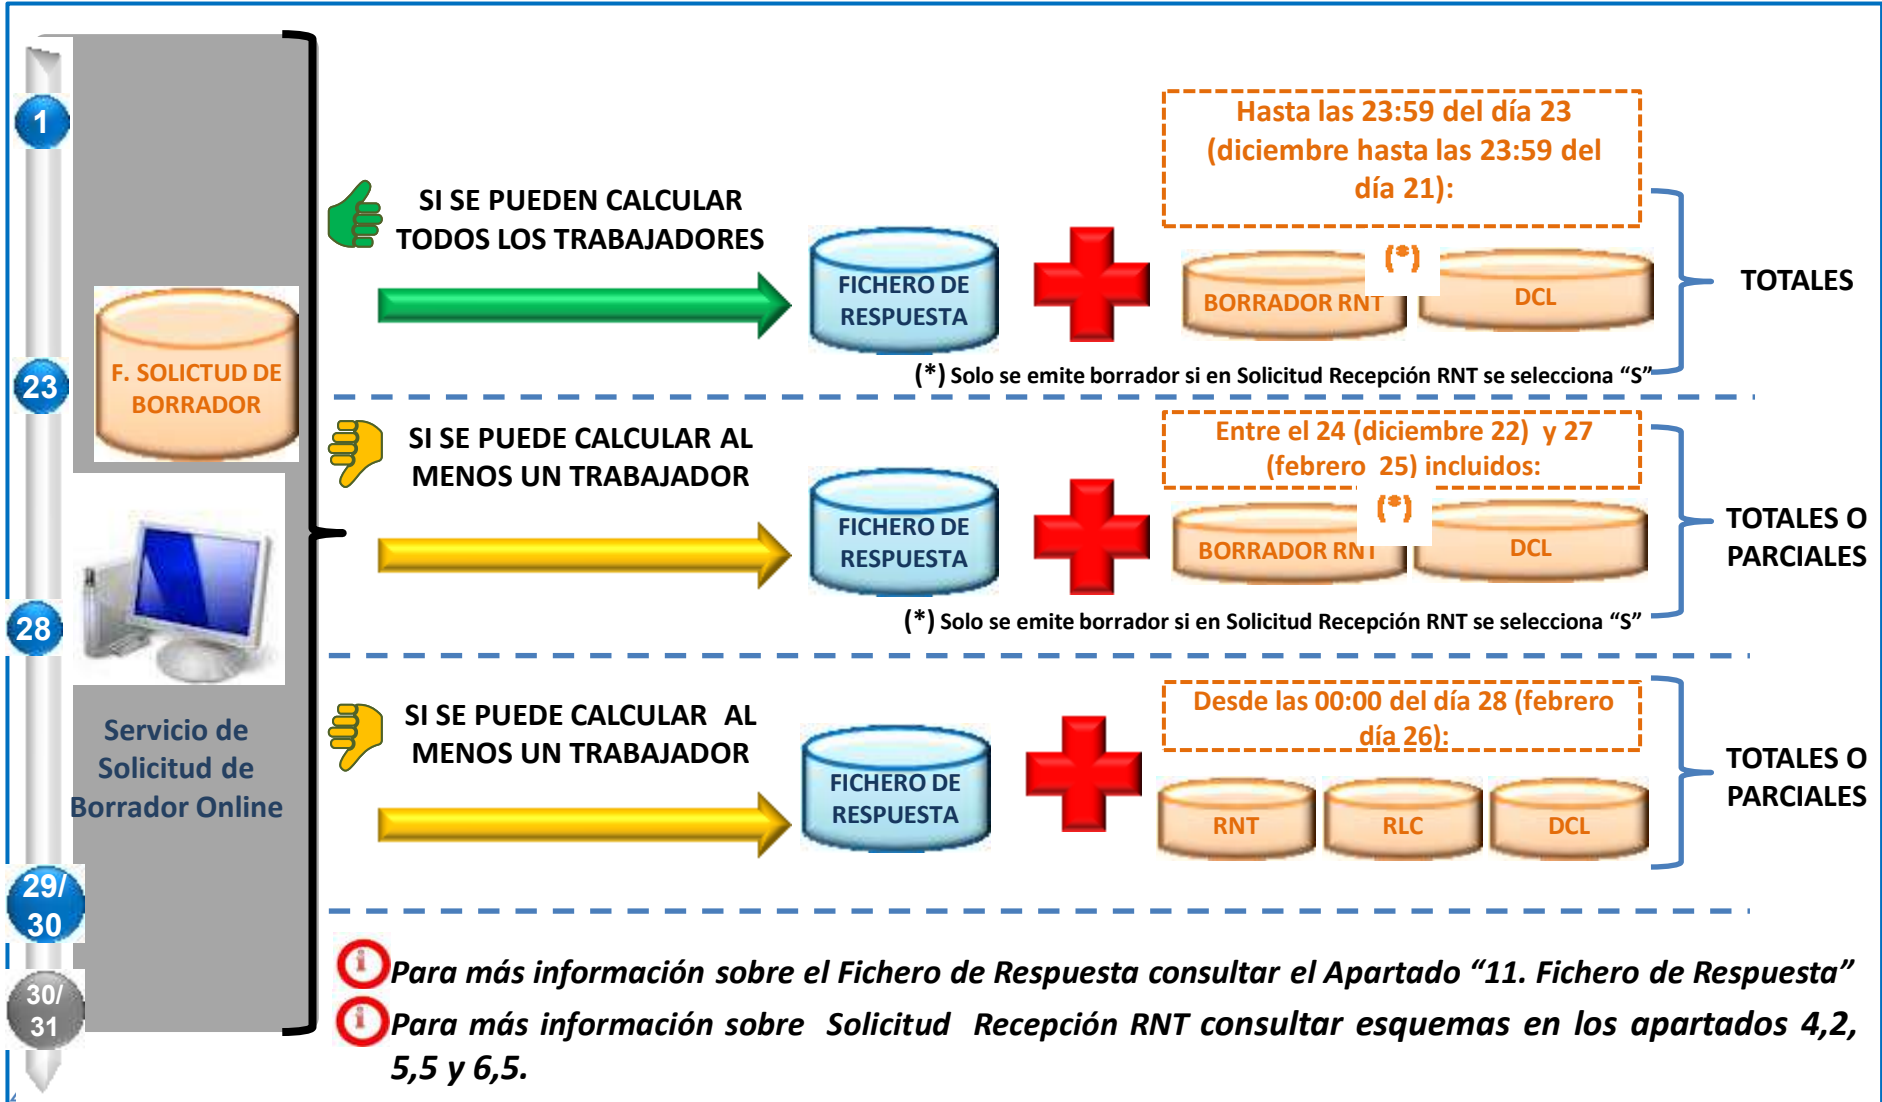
1

23

28

29/
30

30/
31

F. SOLICTUD DE BORRADOR

Servicio de Solicitud de Borrador Online

SI SE PUEDEN CALCULAR TODOS LOS TRABAJADORES

FICHERO DE RESPUESTA

Hasta las 23:59 del día 23 (diciembre hasta las 23:59 del día 21):

BORRADOR RNT (*) DCL

TOTALES

(*) Solo se emite borrador si en Solicitud Recepción RNT se selecciona "S"

SI SE PUEDE CALCULAR AL MENOS UN TRABAJADOR

FICHERO DE RESPUESTA

Entre el 24 (diciembre 22) y 27 (febrero 25) incluidos:

BORRADOR RNT (*) DCL

TOTALES O PARCIALES

(*) Solo se emite borrador si en Solicitud Recepción RNT se selecciona "S"

SI SE PUEDE CALCULAR AL MENOS UN TRABAJADOR

FICHERO DE RESPUESTA

Desde las 00:00 del día 28 (febrero día 26):

RNT RLC DCL

TOTALES O PARCIALES

Para más información sobre el Fichero de Respuesta consultar el Apartado "11. Fichero de Respuesta"

Para más información sobre Solicitud Recepción RNT consultar esquemas en los apartados 4,2, 5,5 y 6,5.